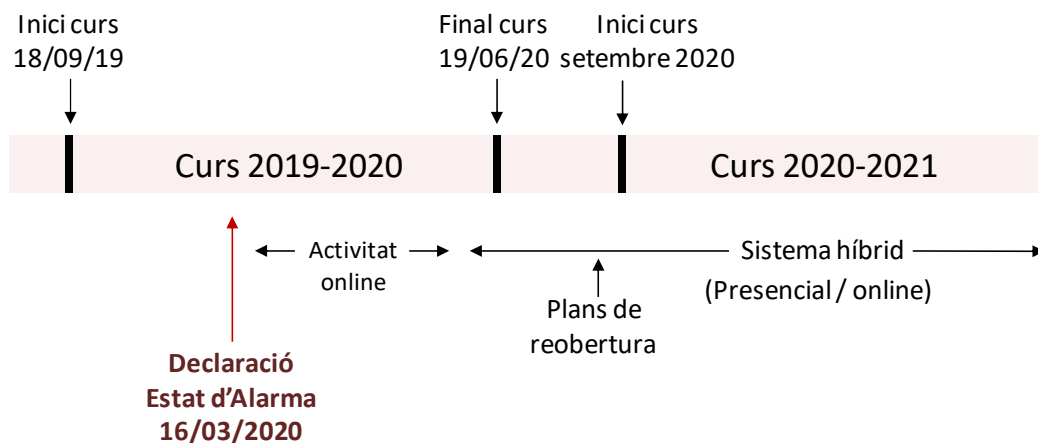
Inici curs
18/09/19

Final curs
19/06/20

Inici curs
setembre 2020

Curs 2019-2020

Curs 2020-2021

Activitat online

Sistema híbrid
(Presencial / online)

Plans de reobertura

Declaració
Estat d'Alarma
16/03/2020